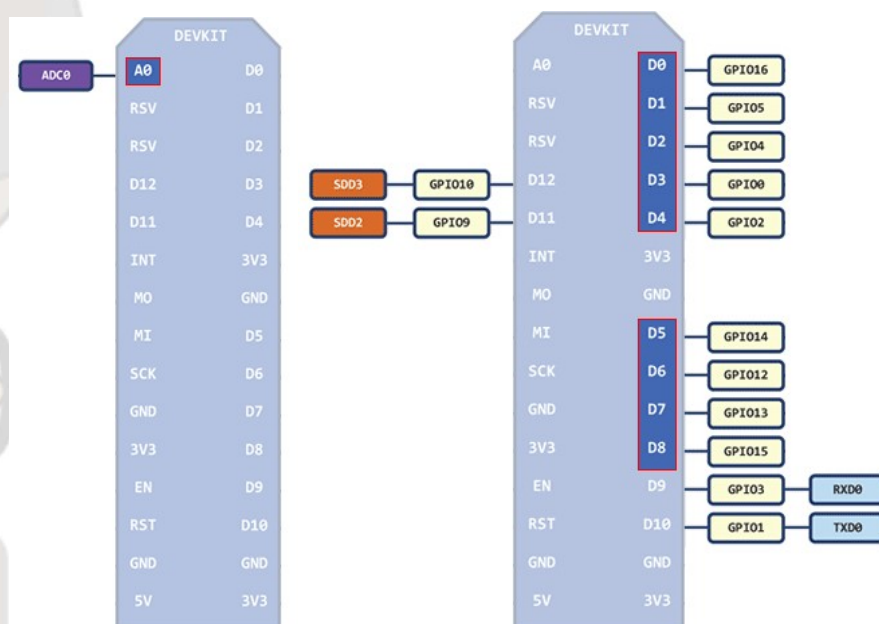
DEVKIT

ADC0 A0 D0
RSV D1
RSV D2
D12 D3
D11 D4
INT 3V3
MO GND
MI D5
SCK D6
GND D7
3V3 D8
EN D9
RST D10
GND GND
5V 3V3

DEVKIT

A0 D0 GPIO16
RSV D1 GPIO5
RSV D2 GPIO4
SDD3 GPIO10 D12 D3 GPIO0
SDD2 GPIO9 D11 D4 GPIO2
INT 3V3
MO GND
MI D5 GPIO14
SCK D6 GPIO12
GND D7 GPIO13
3V3 D8 GPIO15
EN D9 GPIO3 RXD0
RST D10 GPIO1 TXD0
GND GND
5V 3V3